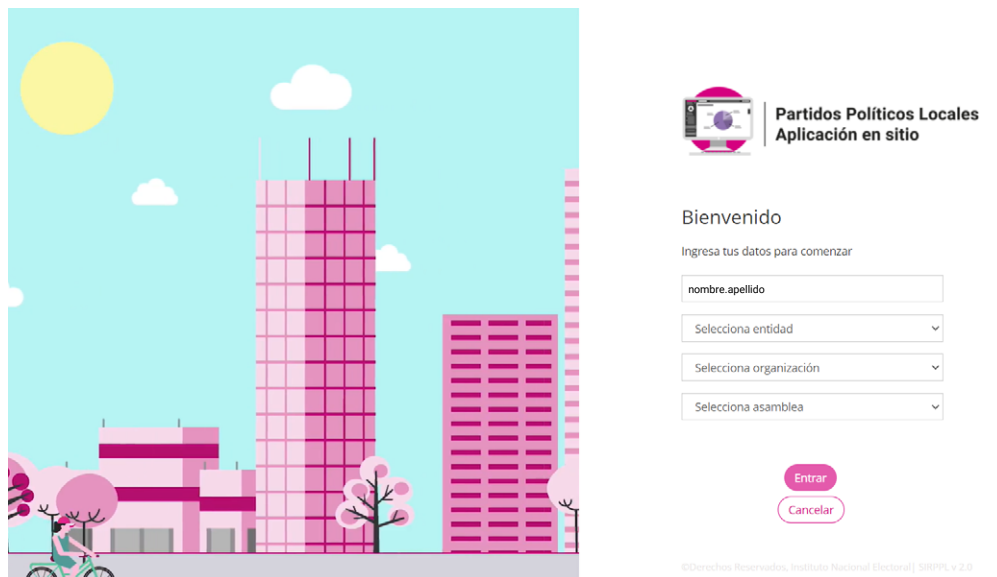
Partidos Políticos Locales
Aplicación en sitio

Bienvenido

Ingresa tus datos para comenzar

nombre.apellido

Selecciona entidad

Selecciona organización

Selecciona asamblea

Entrar

Cancelar

©Derechos Reservados, Instituto Nacional Electoral | SIRPPL v 2.0